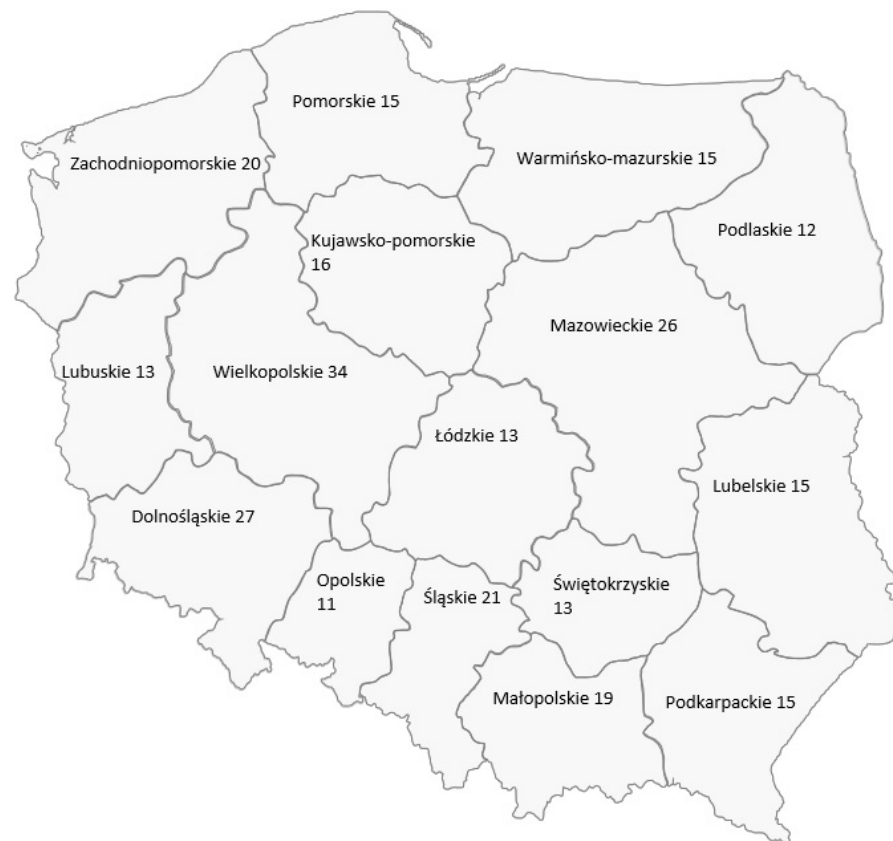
Pomorskie 15

Zachodniopomorskie 20

Warmińsko-mazurskie 15

Podlaskie 12

Kujawsko-pomorskie 16

Mazowieckie 26

Lubuskie 13

Wielkopolskie 34

Łódzkie 13

Lubelskie 15

Dolnośląskie 27

Opolskie 11

Śląskie 21

Świętokrzyskie 13

Małopolskie 19

Podkarpackie 15